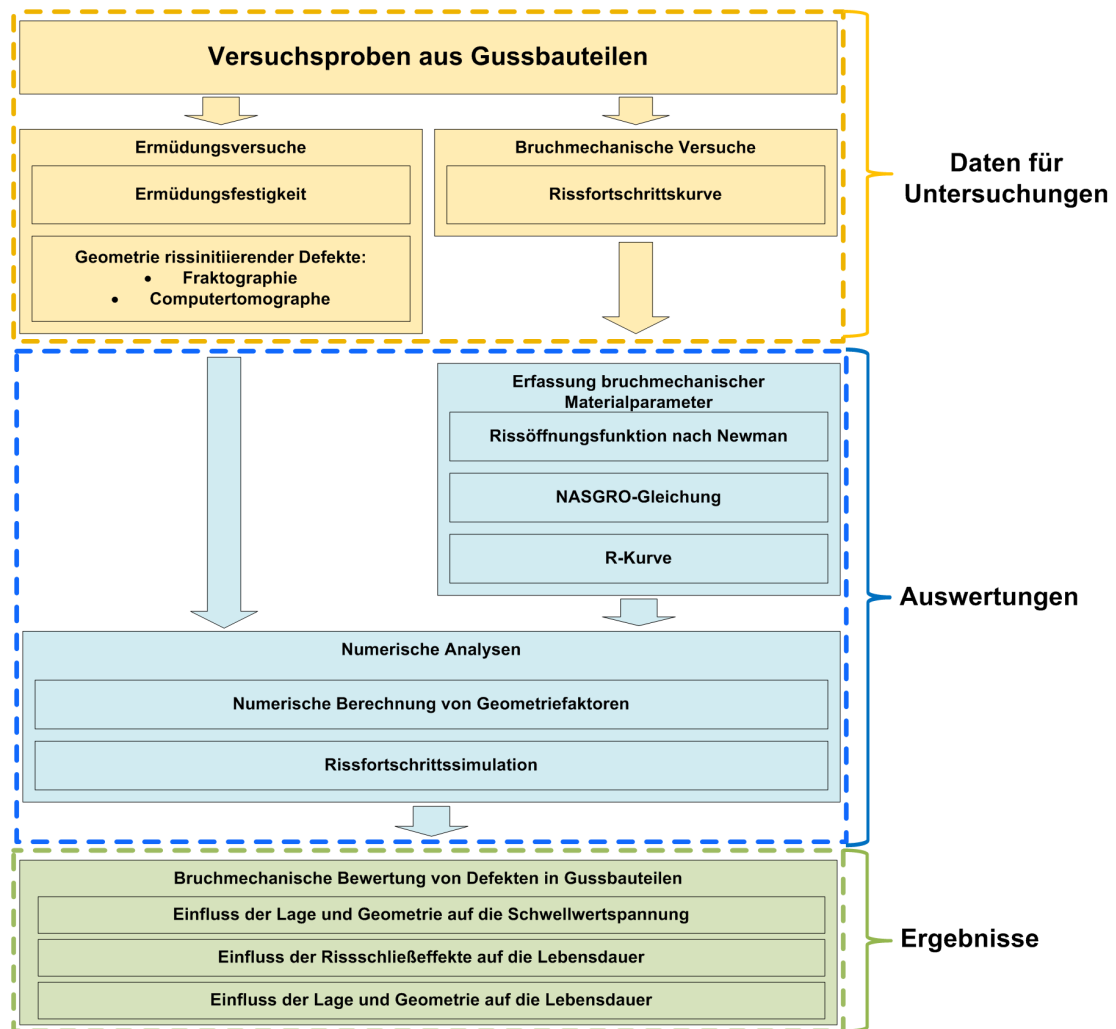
Versuchsproben aus Gussbauteilen

Ermüdungsversuche

Ermüdungsfestigkeit

Geometrie rissinitiierender Defekte:
• Fraktographie
• Computertomographe

Bruchmechanische Versuche

Rissfortschrittskurve

Daten für Untersuchungen

Erfassung bruchmechanischer Materialparameter

Rissöffnungsfunktion nach Newman

NASGRO-Gleichung

R-Kurve

Auswertungen

Numerische Analysen

Numerische Berechnung von Geometriefaktoren

Rissfortschrittssimulation

Bruchmechanische Bewertung von Defekten in Gussbauteilen

Einfluss der Lage und Geometrie auf die Schwellwertspannung

Einfluss der Rissschließeffekte auf die Lebensdauer

Einfluss der Lage und Geometrie auf die Lebensdauer

Ergebnisse